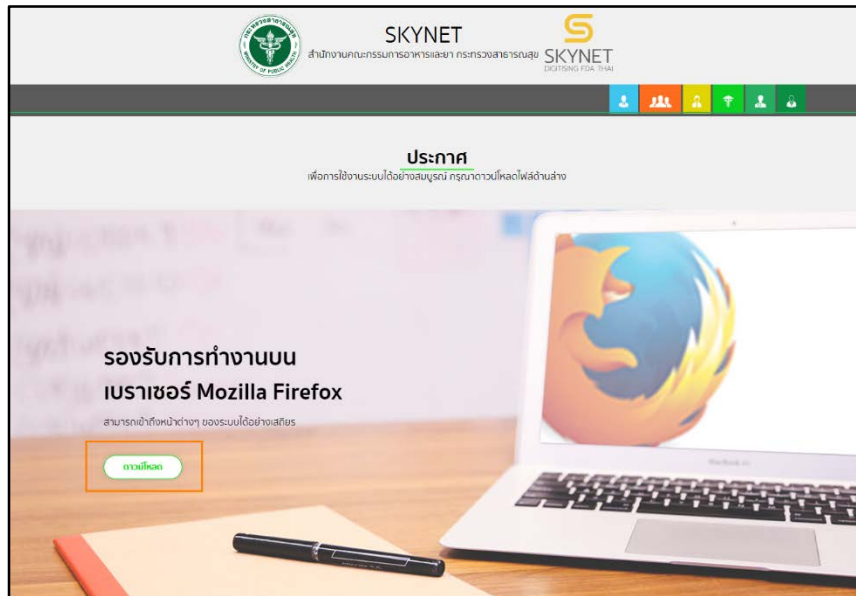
SKYNET
สำนักงานคณะกรรมการอาหารและยา กระทรวงสาธารณสุข
SKYNET
DIGITISING FDA THAI

ประกาศ
เพื่อการใช้งานระบบได้อย่างสมบูรณ์ กรุณาดาวน์โหลดไฟล์ด้านล่าง

รองรับการทำงานบน
เบราเซอร์ Mozilla Firefox
สามารถเข้าถึงหน้าต่างๆ ของระบบได้อย่างเสถียร

ดาวน์โหลด